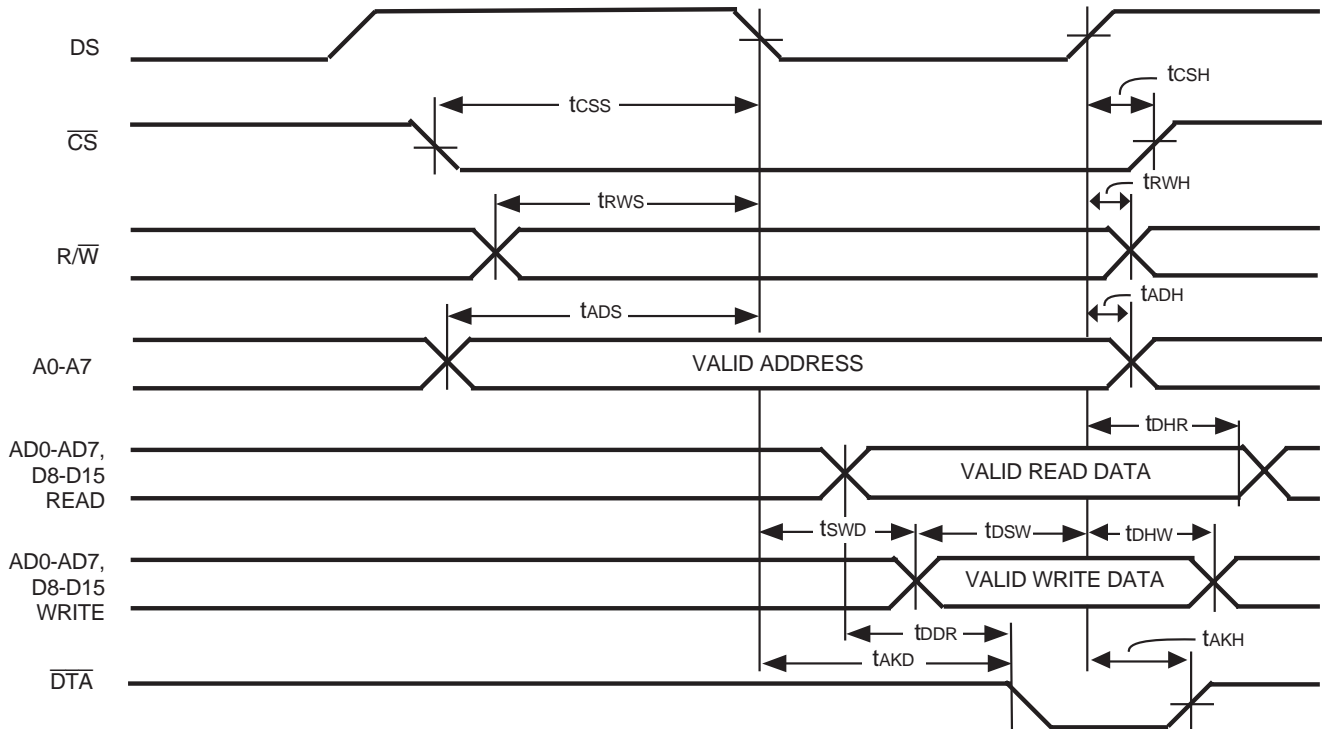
DS

$t_{CSS}$

$t_{CSH}$

$\overline{CS}$

$t_{RWS}$

$t_{RWH}$

$R/\overline{W}$

$t_{ADS}$

$t_{ADH}$

A0-A7

VALID ADDRESS

$t_{DHR}$

AD0-AD7, D8-D15 READ

VALID READ DATA

$t_{SWD}$

$t_{DSW}$

$t_{DHW}$

AD0-AD7, D8-D15 WRITE

VALID WRITE DATA

$t_{DDR}$

$t_{AKD}$

$t_{AKH}$

$\overline{DTA}$